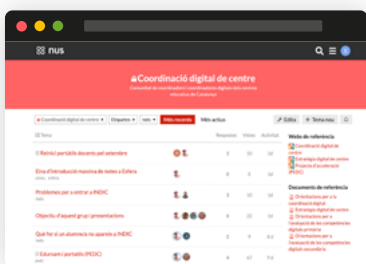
nus

Coordinació digital de centre
Comunitat de coordinadors i coordinadores digitals dels centres educatius de Catalunya

Coordinació digital de centre
Etiquetes
nous
Més recents
Més actius
Edita
Tema nou

Tema
Respostes
Visites
Activitat

Reinici portàtil docent per entendre
Eina d'introducció massiva de notes a Esfera
Problemes per a entrar a INDIC
Objectiu d'aquest grup i presentacions
Què fer si un alumne/a no apareix a INDIC
Eduroam i portàtils (PEDC)

Webs de referència
Coordinació digital de centre
Estratègia digital de centre
Projecte d'acceleració (PEDC)

Documents de referència
Orientacions per a la coordinació digital
Orientacions per a la coordinació digital
Orientacions per a l'avaluació de les competències digitals primària
Orientacions per a l'avaluació de les competències digitals secundària